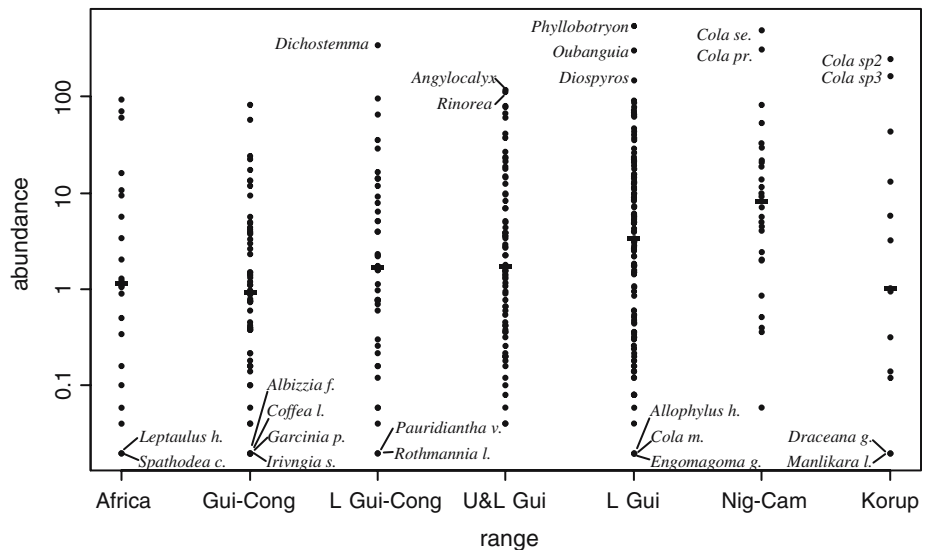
Dichostemma
Angylocalyx
Rinorea
Phyllobotryon
Oubanguia
Diospyros
Cola se.
Cola pr.
Cola sp2
Cola sp3

100
10
1
0.1

abundance

Leptaulus h.
Spathodea c.
Albizzia f.
Coffea l.
Garcinia p.
Irivngia s.
Pauridiantha v.
Rothmannia l.
Allophylus h.
Cola m.
Engomagoma g.
Draceana g.
Manlikara l.

Africa
Gui-Cong
L Gui-Cong
U&L Gui
L Gui
Nig-Cam
Korup

range